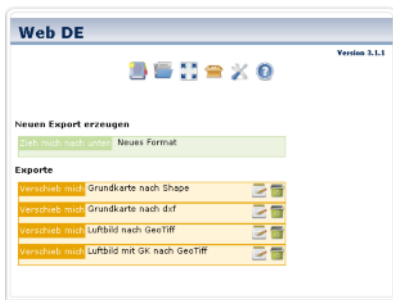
Web DE

Version 3.1.1

Neuen Export erzeugen

Zieh mich nach unten Neues Format

Exporte

Verschieb mich Grundkarte nach Shape

Verschieb mich Grundkarte nach dxf

Verschieb mich Luftbild nach GeoTiff

Verschieb mich Luftbild mit GK nach GeoTiff